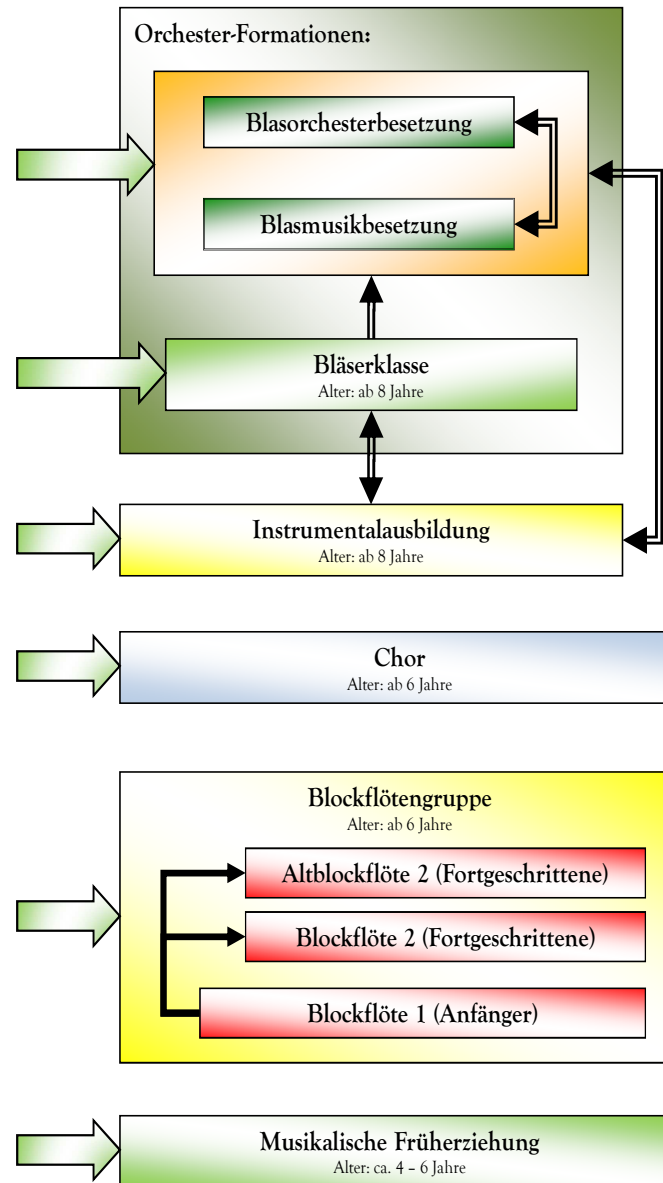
Orchester-Formationen:

Blasorchesterbesetzung

Blasmusikbesetzung

Bläserklasse
Alter: ab 8 Jahre

Instrumentalausbildung
Alter: ab 8 Jahre

Chor
Alter: ab 6 Jahre

Blockflötengruppe
Alter: ab 6 Jahre

Altblockflöte 2 (Fortgeschrittene)

Blockflöte 2 (Fortgeschrittene)

Blockflöte 1 (Anfänger)

Musikalische Früherziehung
Alter: ca. 4 – 6 Jahre